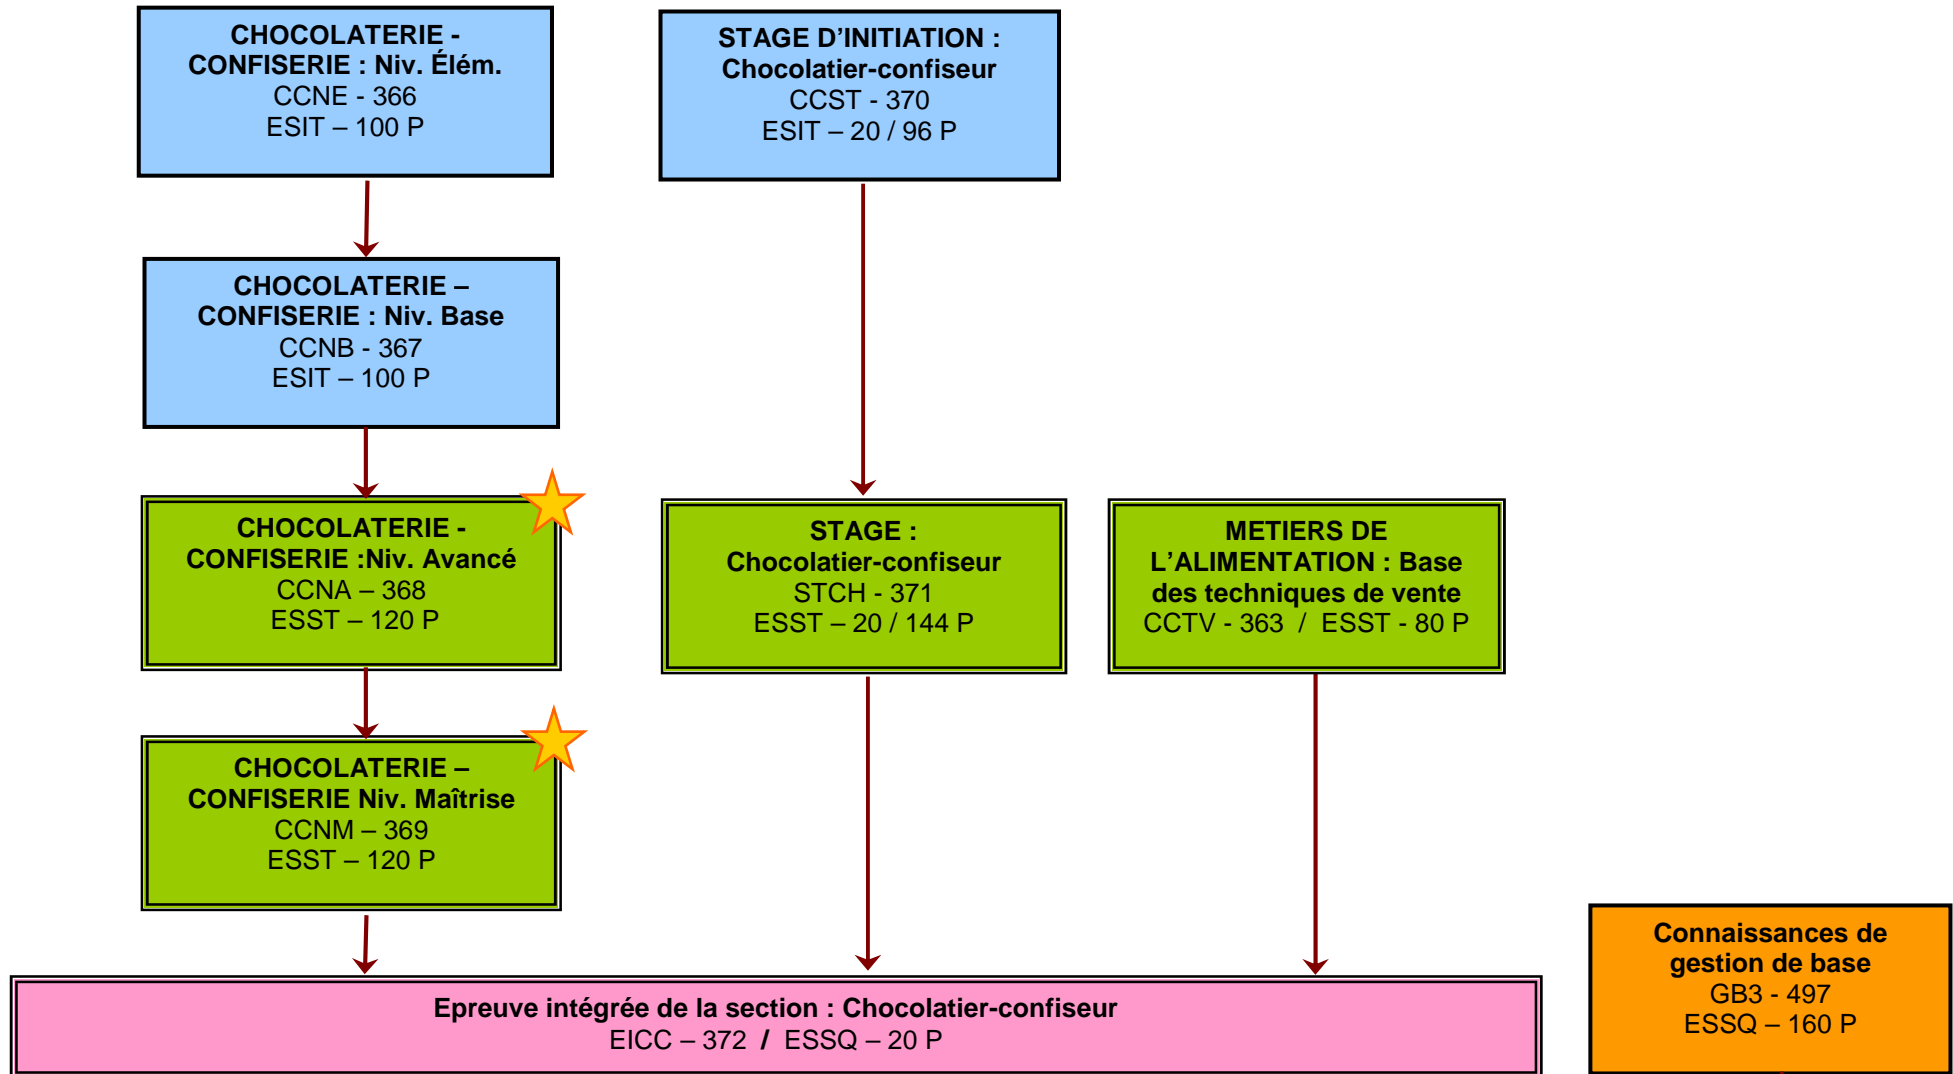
CHOCOLATERIE - CONFISERIE : Niv. Élém.
CCNE - 366
ESIT – 100 P

STAGE D'INITIATION : Chocolatier-confiseur
CCST - 370
ESIT – 20 / 96 P

CHOCOLATERIE – CONFISERIE : Niv. Base
CCNB - 367
ESIT – 100 P

CHOCOLATERIE - CONFISERIE :Niv. Avancé
CCNA – 368
ESST – 120 P

STAGE : Chocolatier-confiseur
STCH - 371
ESST – 20 / 144 P

METIERS DE L'ALIMENTATION : Base des techniques de vente
CCTV - 363 / ESST - 80 P

CHOCOLATERIE – CONFISERIE Niv. Maîtrise
CCNM – 369
ESST – 120 P

Connaissances de gestion de base
GB3 - 497
ESSQ – 160 P

Epreuve intégrée de la section : Chocolatier-confiseur
EICC – 372 / ESSQ – 20 P